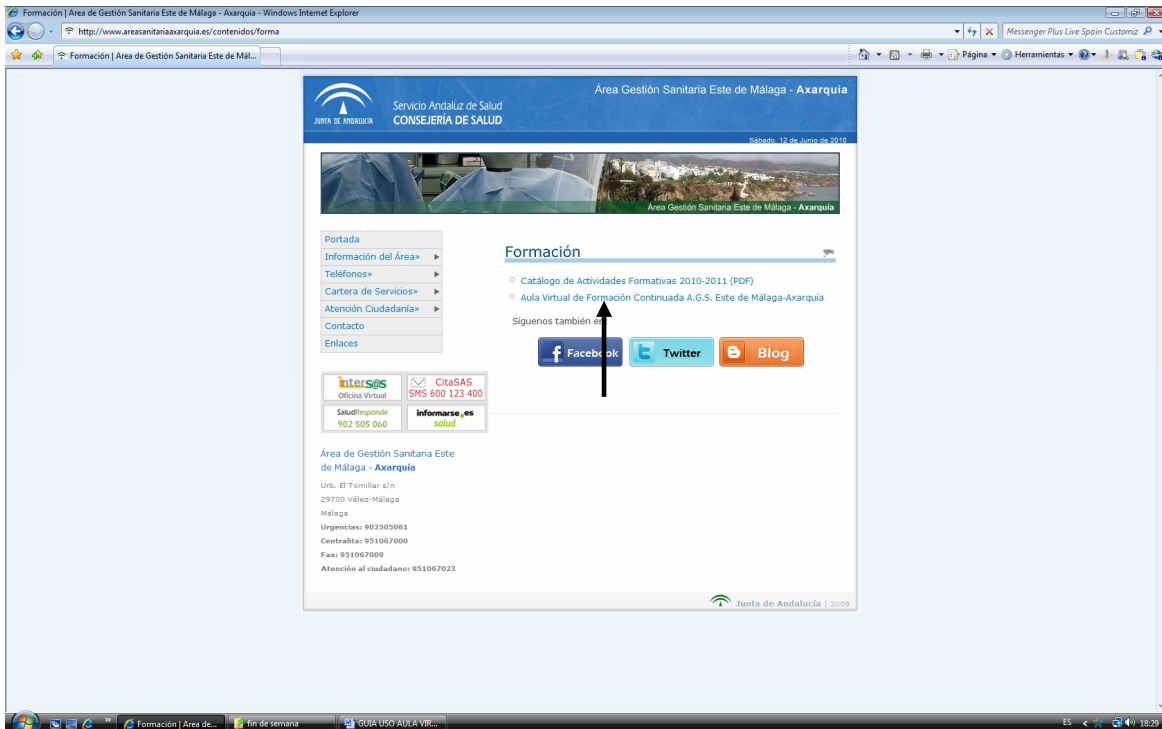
Formación | Area de Gestión Sanitaria Este de Málaga - Axarquia - Windows Internet Explorer

http://www.areasanitariaaxarquia.es/contenidos/forma

Messenger Plus Live Spain Customiz

Formación | Area de Gestión Sanitaria Este de Mál...

Página ▾ Herramientas ▾

JUNTA DE ANDALUCIA

Servicio Andaluz de Salud
CONSEJERÍA DE SALUD

Área Gestión Sanitaria Este de Málaga - Axarquía

Sábado, 12 de Junio de 2010

Área Gestión Sanitaria Este de Málaga - Axarquía

Portada
Información del Área»
Teléfonos»
Cartera de Servicios»
Atención Ciudadanía»
Contacto
Enlaces

Formación

Catálogo de Actividades Formativas 2010-2011 (PDF)
Aula Virtual de Formación Continuada A.G.S. Este de Málaga-Axarquía

Síguenos también en

Facebook
Twitter
Blog

inters@s
Oficina Virtual

CitaSAS
SMS 600 123 400

SaludResponde
902 505 060

informarse.es
salud

Área de Gestión Sanitaria Este de Málaga - Axarquía

Urb. El Tomillar s/n
29700 Vélez-Málaga
Málaga
Urgencias: 902505061
Centralita: 951067000
Fax: 951067009
Atención al ciudadano: 951067023

Junta de Andalucía | 2009

Formación | Area de...
fin de semana
GUIA USO AULA VIR...

ES
18:29